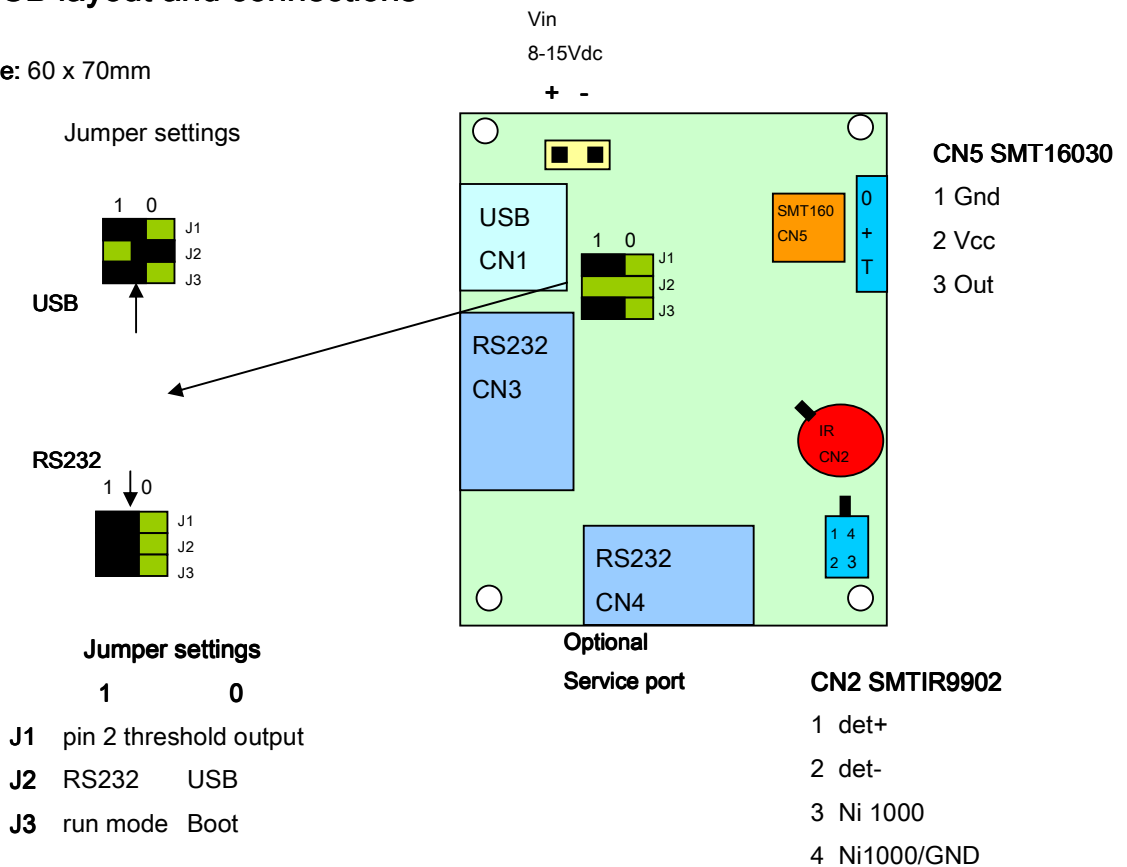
e: 60 x 70mm

Jumper settings

1 0
J1
J2
J3
USB

RS232
1 0
J1
J2
J3

Jumper settings
1 0
J1 pin 2 threshold output
J2 RS232 USB
J3 run mode Boot

Vin
8-15Vdc
+ -

USB
CN1

1 0
J1
J2
J3

RS232
CN3

SMT160
CN5

0
+
T

IR
CN2

1 4
2 3

RS232
CN4

Optional
Service port

CN5 SMT16030
1 Gnd
2 Vcc
3 Out

CN2 SMTIR9902
1 det+
2 det-
3 Ni 1000
4 Ni1000/GND